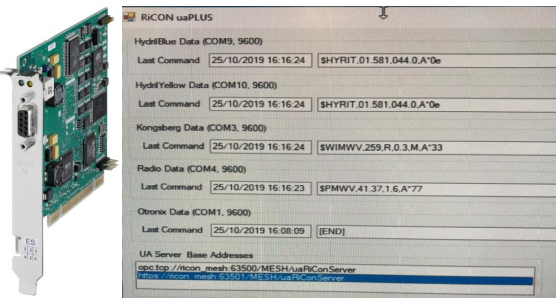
RiCON uaPLUS

HydrilBlue Data (COM9, 9600)

Last Command 25/10/2019 16:16:24 $HYRIT,01.581,044.0,A*0e

HydrilYellow Data (COM10, 9600)

Last Command 25/10/2019 16:16:24 $HYRIT,01.581,044.0,A*0e

Kongsberg Data (COM3, 9600)

Last Command 25/10/2019 16:16:24 $WIMWV,259,R,0.3,M,A*33

Radio Data (COM4, 9600)

Last Command 25/10/2019 16:16:23 $PMWV,41.37,1.6,A*77

Otronix Data (COM1, 9600)

Last Command 25/10/2019 16:08:09 [END]

UA Server Base Addresses

opc.tcp://ricon_mesh:63500/MESH/uaRiConServer
https://ricon_mesh:63501/MESH/uaRiConServer

ES